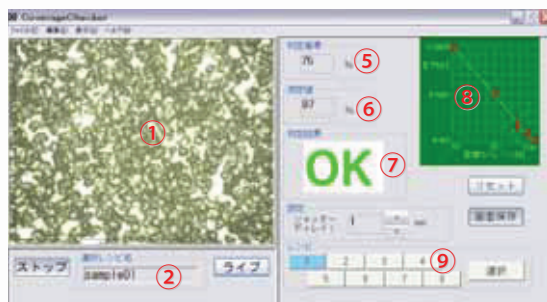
CoverageChecker
ファイル(F) 編集(E) 表示(V) ヘルプ(H)
①
ストップ
選択レシピ名
samp(v0)
②
ライブ
判定基準
75
%
⑤
測定値
87
%
⑥
判定結果
OK
⑦
設定
シャッター ディレイ
1
sec
レシピ
1
2
3
4
5
6
7
8
⑨
選択
⑧
リセット
画像保存